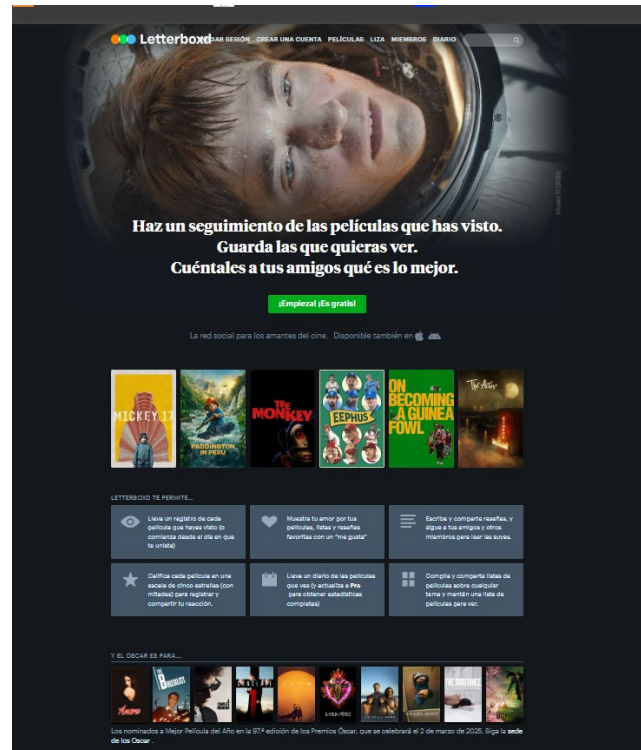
Letterboxd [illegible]SAR SESIÓN CREAR UNA CUENTA PELÍCULAS LIZA MIEMBROS DIARIO

Mickey 17 (2025)

Haz un seguimiento de las películas que has visto.
Guarda las que quieras ver.
Cuéntales a tus amigos qué es lo mejor.

¡Empieza! ¡Es gratis!

La red social para los amantes del cine. Disponible también en

MICKEY 17

PADDINGTON IN PERU

THE MONKEY

EEPHUS

ON BECOMING A GUINEA FOWL

The Actor

LETTERBOXD TE PERMITE...

Lleva un registro de cada película que hayas visto (o comienza desde el día en que te uniste)

Muestra tu amor por tus películas, listas y reseñas favoritas con un "me gusta"

Escribe y comparte reseñas, y sigue a tus amigos y otros miembros para leer las suyas.

Califica cada película en una escala de cinco estrellas (con mitades) para registrar y compartir tu reacción.

Lleva un diario de las películas que ves (y actualiza a Pro para obtener estadísticas completas)

Compila y comparte listas de películas sobre cualquier tema y mantén una lista de películas para ver.

Y EL OSCAR ES PARA...

Anora

The Brutalist

NICKEL BOYS

Conclave

Emilia Pérez

The Substance

Los nominados a Mejor Película del Año en la 97.ª edición de los Premios Óscar, que se celebrará el 2 de marzo de 2025. Siga la sede de los Oscar